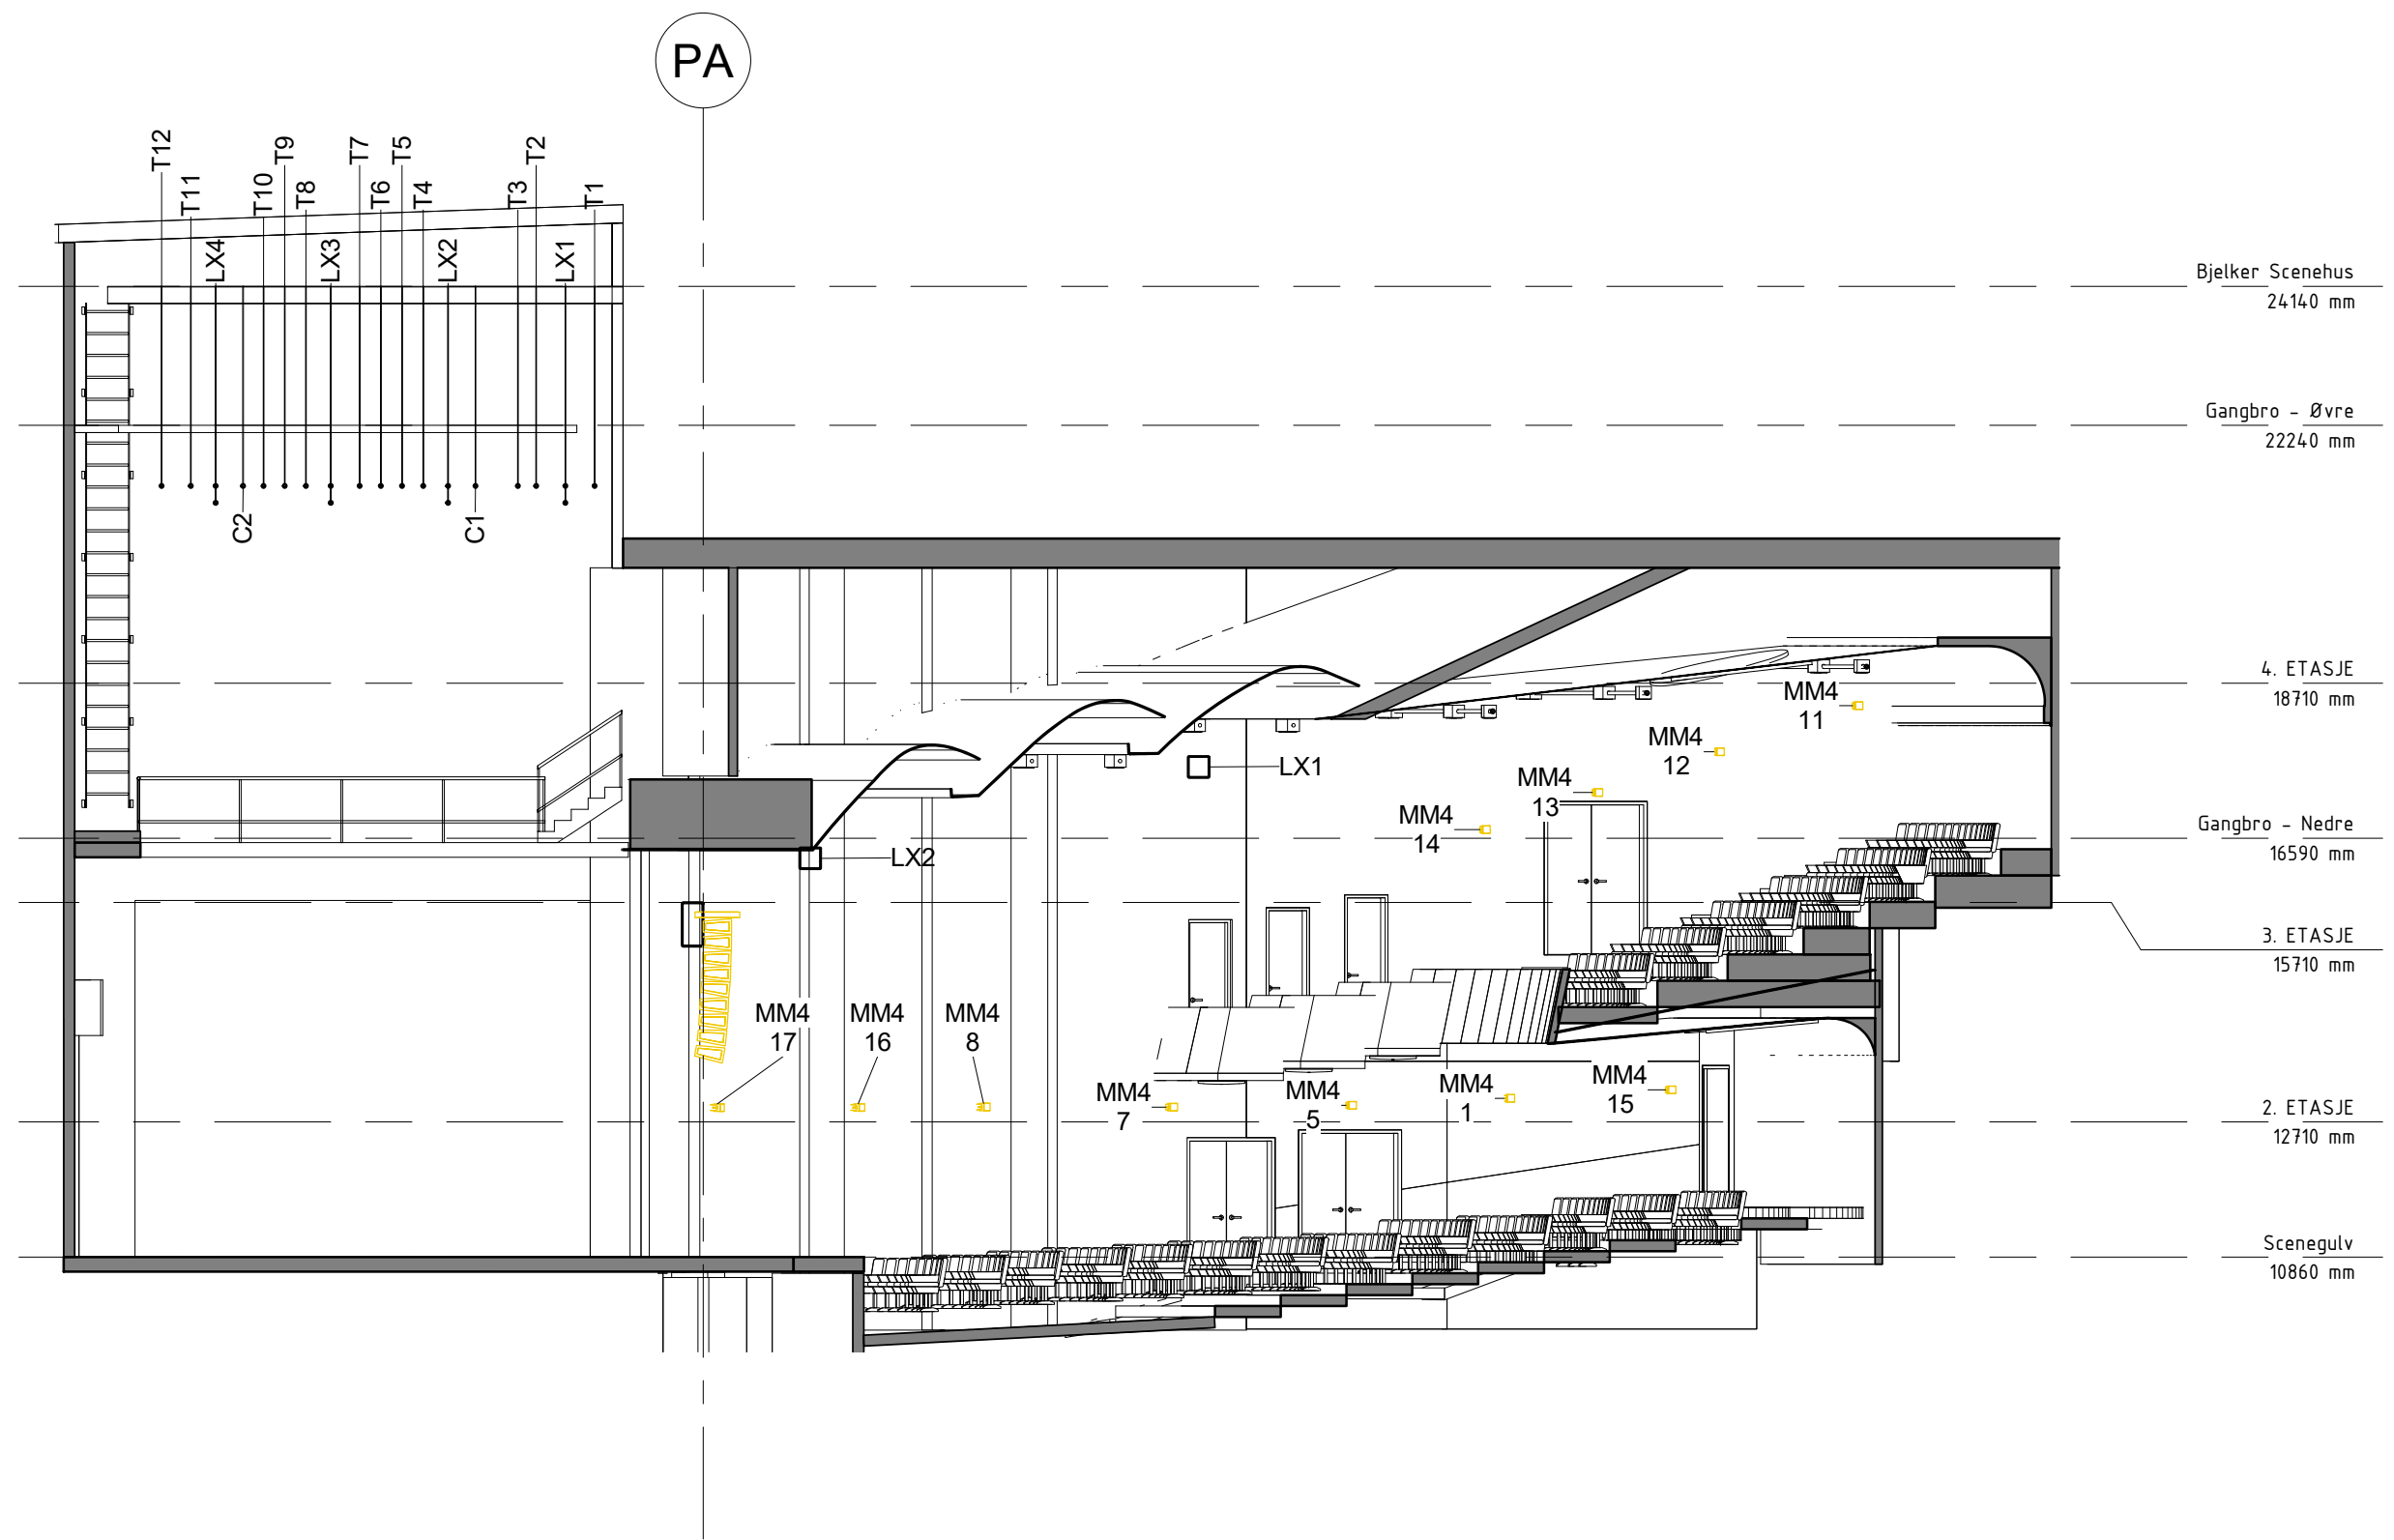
PA

T12
T11
T10
T9
T8
T7
T6
T5
T4
T3
T2
T1

LX4
LX3
LX2
LX1

C2
C1

Bjelker Scenehus
24140 mm

Gangbro - Øvre
22240 mm

4. ETASJE
18710 mm

Gangbro - Nedre
16590 mm

3. ETASJE
15710 mm

2. ETASJE
12710 mm

Scenegulv
10860 mm

MM4
11

MM4
12

MM4
13

MM4
14

LX1

LX2

MM4
17

MM4
16

MM4
8

MM4
7

MM4
5

MM4
1

MM4
15